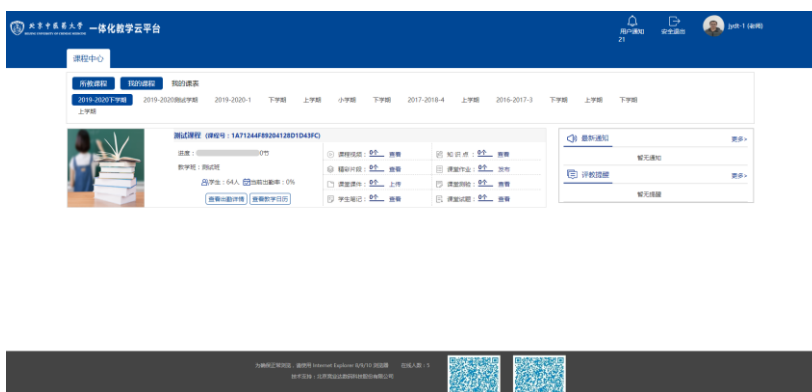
北京中医药大学 一体化教学云平台

用户通知 21
安全退出
jydt-1 (老师)

课程中心

所教课程 我的课程 我的课表

2019-2020下学期 2019-2020测试学期 2019-2020-1 下学期 上学期 小学期 下学期 2017-2018-4 上学期 2016-2017-3 下学期 上学期 下学期 上学期

测试课程 (课程号：1A71244F89204128D1D43FC)

进度：0节

教学班：测试班

学生：64人 当前出勤率：0%

查看出勤详情 查看教学日历

课程视频：0个 查看
知 识 点：0个 查看
精彩片段：0个 查看
课堂作业：0个 发布
课堂课件：0个 上传
课堂答疑：0个 查看
学生笔记：0个 查看
课堂试题：0个 查看

最新通知 更多>
暂无通知

评教提醒 更多>
暂无提醒

为确保正常浏览，请使用 Internet Explorer 8/9/10 浏览器 在线人数：5
技术支持：北京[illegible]科技有限公司